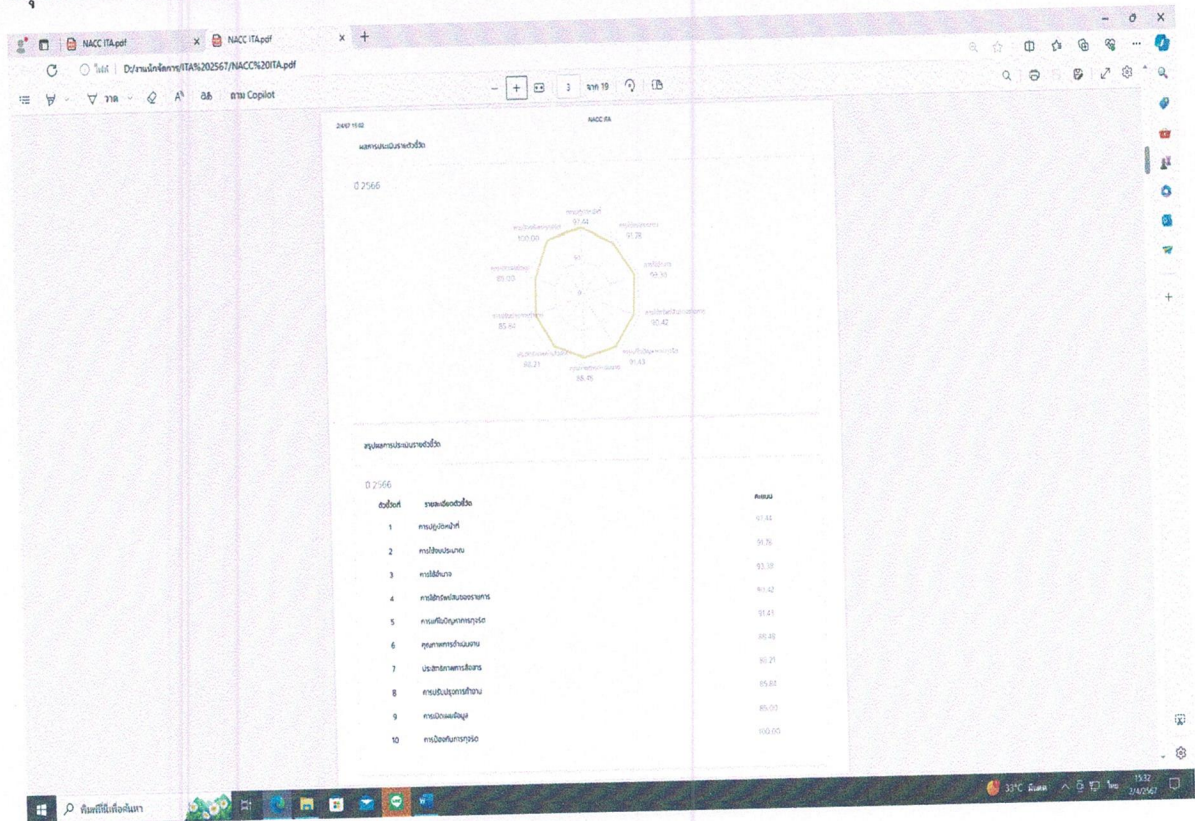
NACC ITA.pdf
NACC ITA.pdf
ไฟล์ | D:/งานนักจัดการ/ITA%202567/NACC%20ITA.pdf
วาด
อ่านออกเสียง
ถาม Copilot
3 จาก 19

2/4/67 15:50 NACC ITA

ผลการประเมินรายตัวชี้วัด

ปี 2566

การปฏิบัติหน้าที่ 91.44
การใช้งบประมาณ 91.76
การใช้อำนาจ 93.33
การใช้ทรัพย์สินของราชการ 90.42
การแก้ไขปัญหาการทุจริต 91.43
คุณภาพการดำเนินงาน 88.46
ประสิทธิภาพการสื่อสาร 90.21
การปรับปรุงการทำงาน 85.84
การเปิดเผยข้อมูล 85.00
การป้องกันการทุจริต 100.00

สรุปผลการประเมินรายตัวชี้วัด

ปี 2566

| ตัวชี้วัดที่ | รายละเอียดตัวชี้วัด | คะแนน |
|---|---|---|
| 1 | การปฏิบัติหน้าที่ | 91.44 |
| 2 | การใช้งบประมาณ | 91.76 |
| 3 | การใช้อำนาจ | 93.33 |
| 4 | การใช้ทรัพย์สินของราชการ | 90.42 |
| 5 | การแก้ไขปัญหาการทุจริต | 91.43 |
| 6 | คุณภาพการดำเนินงาน | 88.46 |
| 7 | ประสิทธิภาพการสื่อสาร | 90.21 |
| 8 | การปรับปรุงการทำงาน | 85.84 |
| 9 | การเปิดเผยข้อมูล | 85.00 |
| 10 | การป้องกันการทุจริต | 100.00 |

พิมพ์ที่นี่เพื่อค้นหา
33°C มีแดด ไทย 15:32 2/4/2567